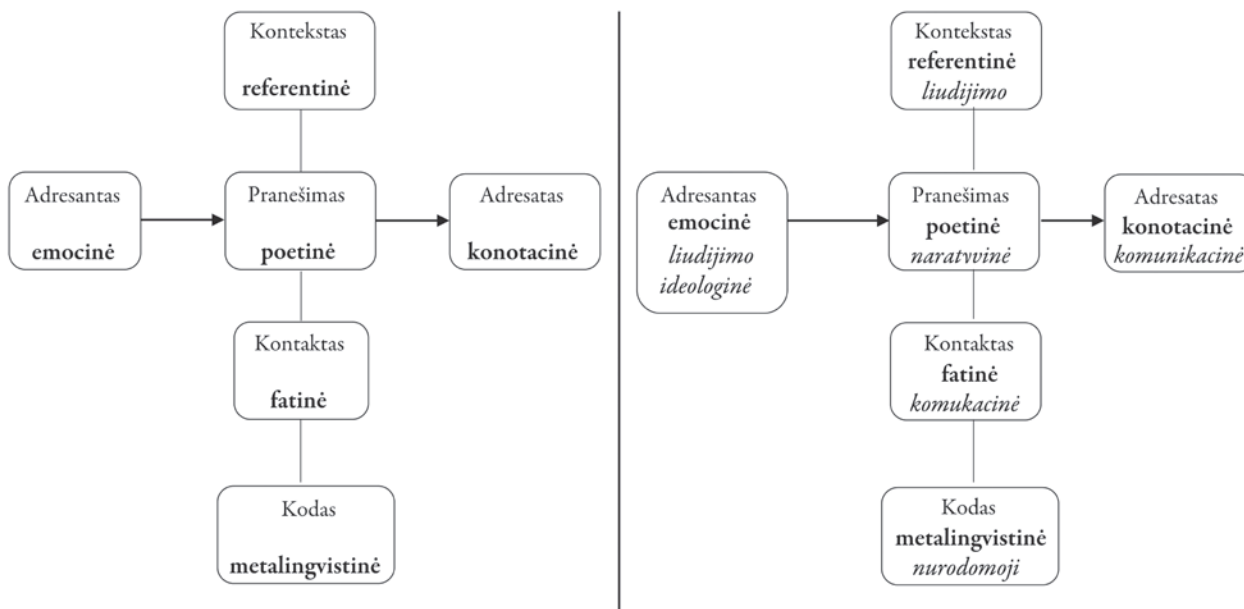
Kontekstas
referentinė

Adresantas
emocinė

Pranešimas
poetinė

Adresatas
konotacinė

Kontaktas
fatinė

Kodas
metalingvistinė

Kontekstas
referentinė
liudijimo

Adresantas
emocinė
liudijimo
ideologinė

Pranešimas
poetinė
naratyvinė

Adresatas
konotacinė
komunikacinė

Kontaktas
fatinė
komukacinė

Kodas
metalingvistinė
nurodomoji